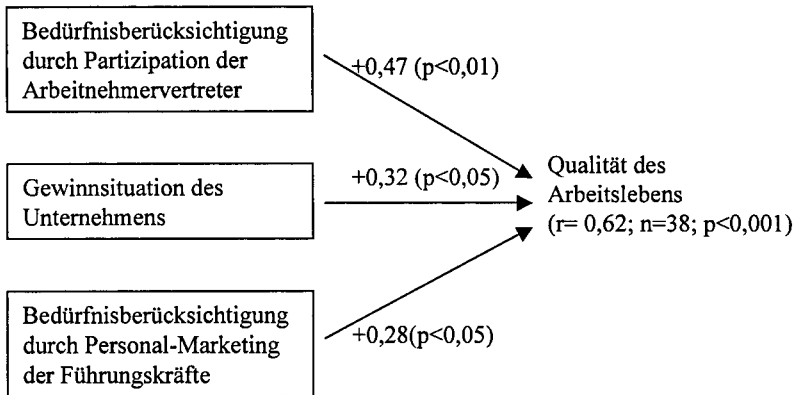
Bedürfnisberücksichtigung durch Partizipation der Arbeitnehmervertreter

+0,47 (p<0,01)

Gewinnsituation des Unternehmens

+0,32 (p<0,05)

Qualität des Arbeitslebens (r= 0,62; n=38; p<0,001)

Bedürfnisberücksichtigung durch Personal-Marketing der Führungskräfte

+0,28(p<0,05)